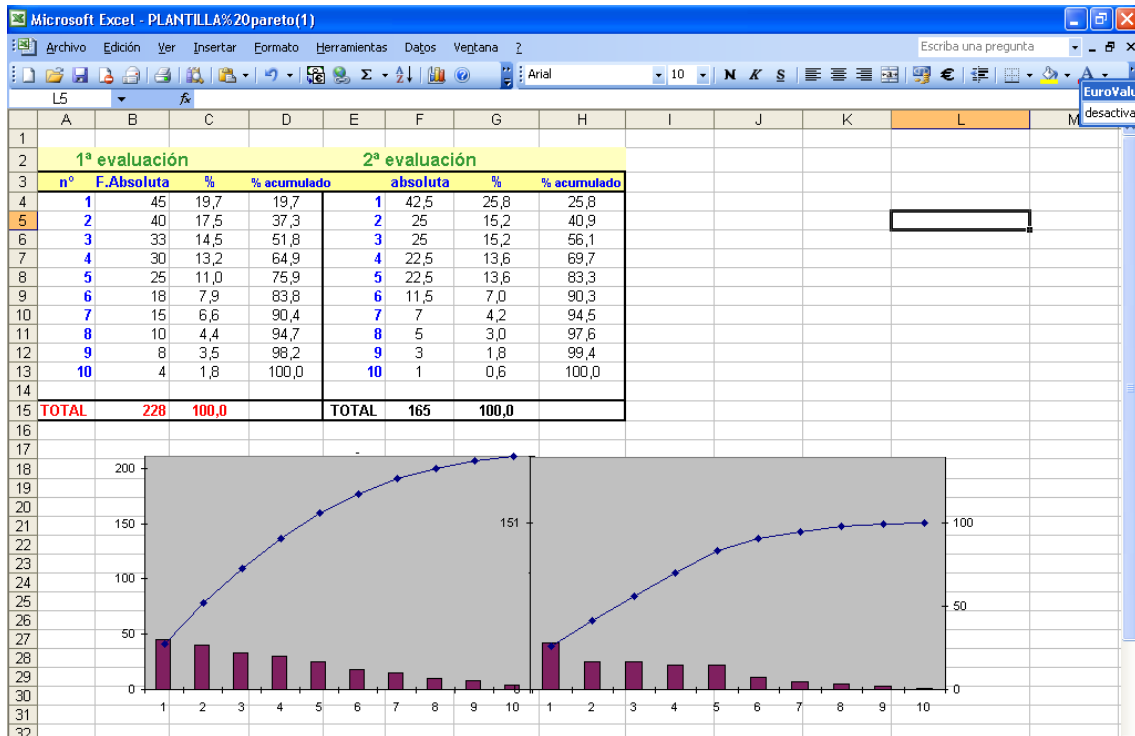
Microsoft Excel - PLANTILLA%20pareto(1)

Archivo Edición Ver Insertar Formato Herramientas Datos Ventana ?

Escriba una pregunta

Arial 10 N K S €

EuroValu

desactiva

L5 fx

| | A | B | C | D | E | F | G | H | I | J | K | L | M |
|---|---|---|---|---|---|---|---|---|---|---|---|---|---|
| 1 | | | | | | | | | | | | | |
| 2 | 1ª evaluación | | | | 2ª evaluación | | | | | | | | |
| 3 | nº | F.Absoluta | % | % acumulado | | absoluta | % | % acumulado | | | | | |
| 4 | 1 | 45 | 19,7 | 19,7 | 1 | 42,5 | 25,8 | 25,8 | | | | | |
| 5 | 2 | 40 | 17,5 | 37,3 | 2 | 25 | 15,2 | 40,9 | | | | | |
| 6 | 3 | 33 | 14,5 | 51,8 | 3 | 25 | 15,2 | 56,1 | | | | | |
| 7 | 4 | 30 | 13,2 | 64,9 | 4 | 22,5 | 13,6 | 69,7 | | | | | |
| 8 | 5 | 25 | 11,0 | 75,9 | 5 | 22,5 | 13,6 | 83,3 | | | | | |
| 9 | 6 | 18 | 7,9 | 83,8 | 6 | 11,5 | 7,0 | 90,3 | | | | | |
| 10 | 7 | 15 | 6,6 | 90,4 | 7 | 7 | 4,2 | 94,5 | | | | | |
| 11 | 8 | 10 | 4,4 | 94,7 | 8 | 5 | 3,0 | 97,6 | | | | | |
| 12 | 9 | 8 | 3,5 | 98,2 | 9 | 3 | 1,8 | 99,4 | | | | | |
| 13 | 10 | 4 | 1,8 | 100,0 | 10 | 1 | 0,6 | 100,0 | | | | | |
| 14 | | | | | | | | | | | | | |
| 15 | TOTAL | 228 | 100,0 | | TOTAL | 165 | 100,0 | | | | | | |

200
150
100
50
0
1 2 3 4 5 6 7 8 9 10

151
100
50
0
1 2 3 4 5 6 7 8 9 10